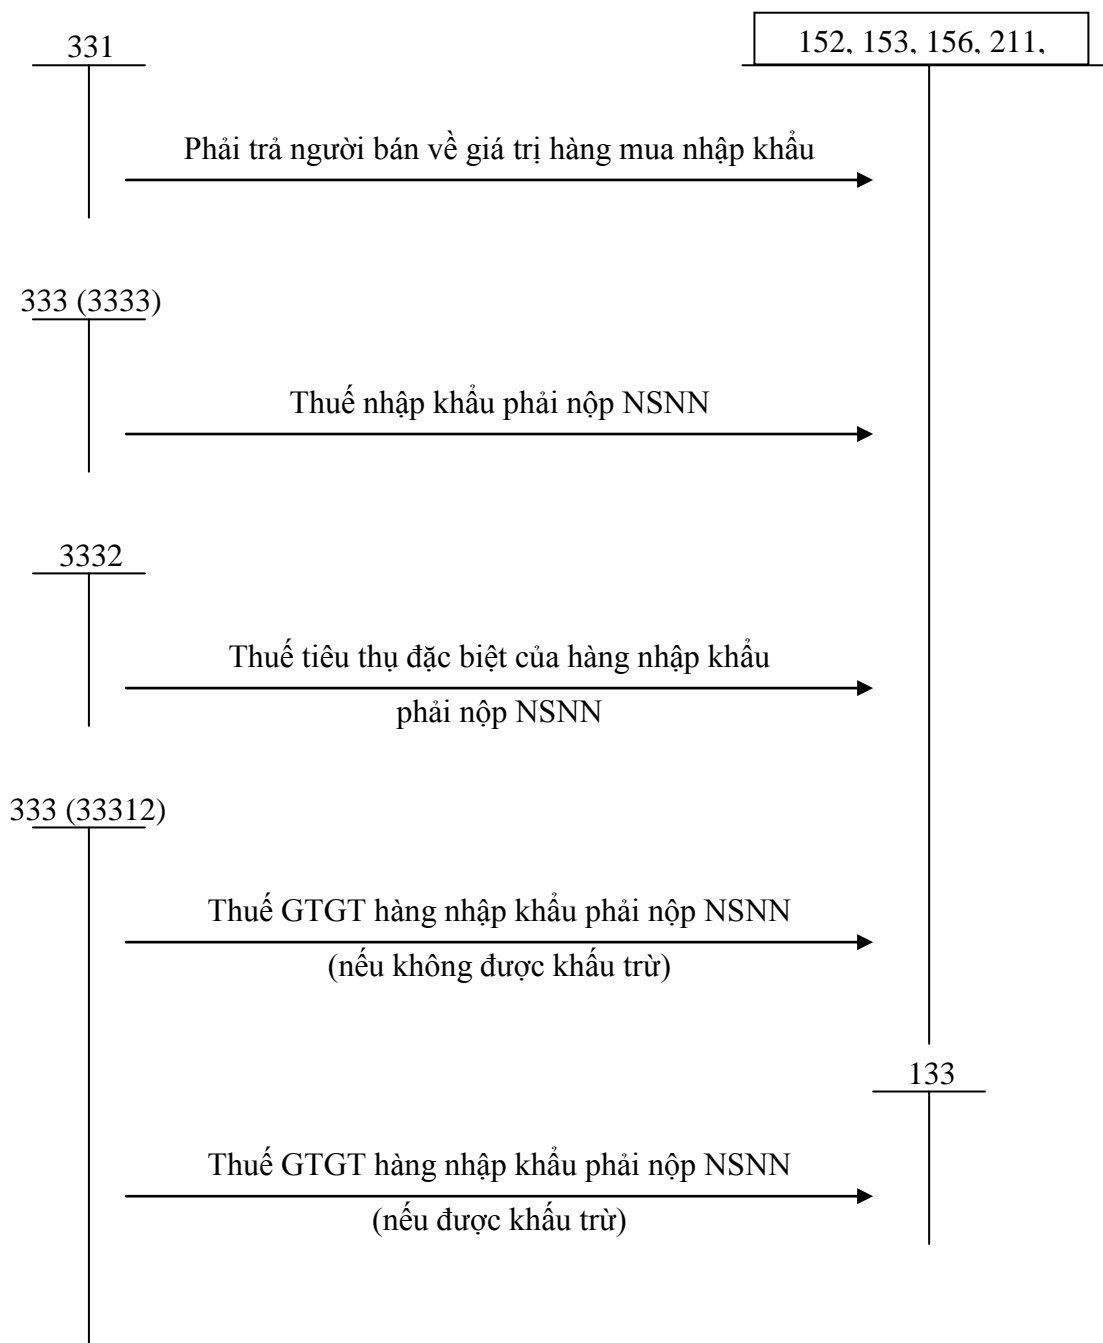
331

152, 153, 156, 211,

Phải trả người bán về giá trị hàng mua nhập khẩu

333 (3333)

Thuế nhập khẩu phải nộp NSNN

3332

Thuế tiêu thụ đặc biệt của hàng nhập khẩu phải nộp NSNN

333 (33312)

Thuế GTGT hàng nhập khẩu phải nộp NSNN (nếu không được khấu trừ)

133

Thuế GTGT hàng nhập khẩu phải nộp NSNN (nếu được khấu trừ)